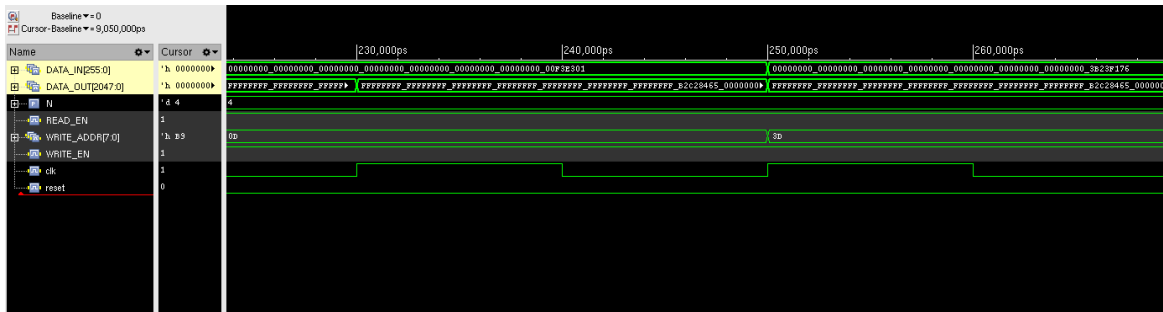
Baseline = 0
Cursor-Baseline = 9,050,000ps

| Name | Cursor |
|---|---|
| DATA_IN[255:0] | 'h 0000000 |
| DATA_OUT[2047:0] | 'h 0000000 |
| N | 'd 4 |
| READ_EN | 1 |
| WRITE_ADDR[7:0] | 'h E9 |
| WRITE_EN | 1 |
| clk | 1 |
| reset | 0 |

230,000ps
240,000ps
250,000ps
260,000ps

00000000_00000000_00000000_00000000_00000000_00000000_00000000_00F3E301
00000000_00000000_00000000_00000000_00000000_00000000_00000000_3B23F176
FFFFFFFF_FFFFFFFF_FFFFF
FFFFFFFF_FFFFFFFF_FFFFFFFF_FFFFFFFF_FFFFFFFF_FFFFFFFF_FFFFFFFF_B2C28465_0000000
FFFFFFFF_FFFFFFFF_FFFFFFFF_FFFFFFFF_FFFFFFFF_FFFFFFFF_FFFFFFFF_B2C28465_000000
4
0D
3D